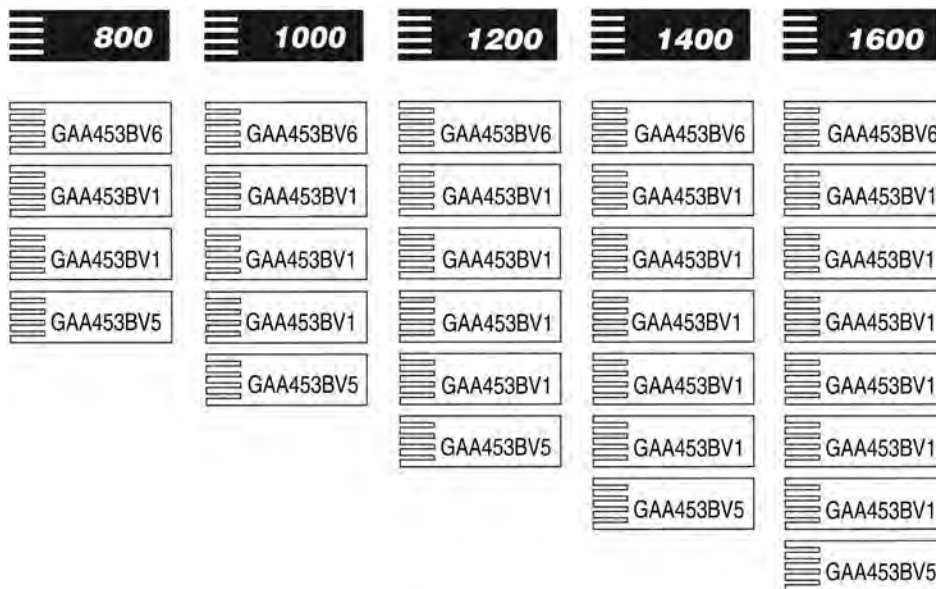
800

GAA453BV6
GAA453BV1
GAA453BV1
GAA453BV5

1000

GAA453BV6
GAA453BV1
GAA453BV1
GAA453BV1
GAA453BV5

1200

GAA453BV6
GAA453BV1
GAA453BV1
GAA453BV1
GAA453BV1
GAA453BV5

1400

GAA453BV6
GAA453BV1
GAA453BV1
GAA453BV1
GAA453BV1
GAA453BV1
GAA453BV5

1600

GAA453BV6
GAA453BV1
GAA453BV1
GAA453BV1
GAA453BV1
GAA453BV1
GAA453BV1
GAA453BV5